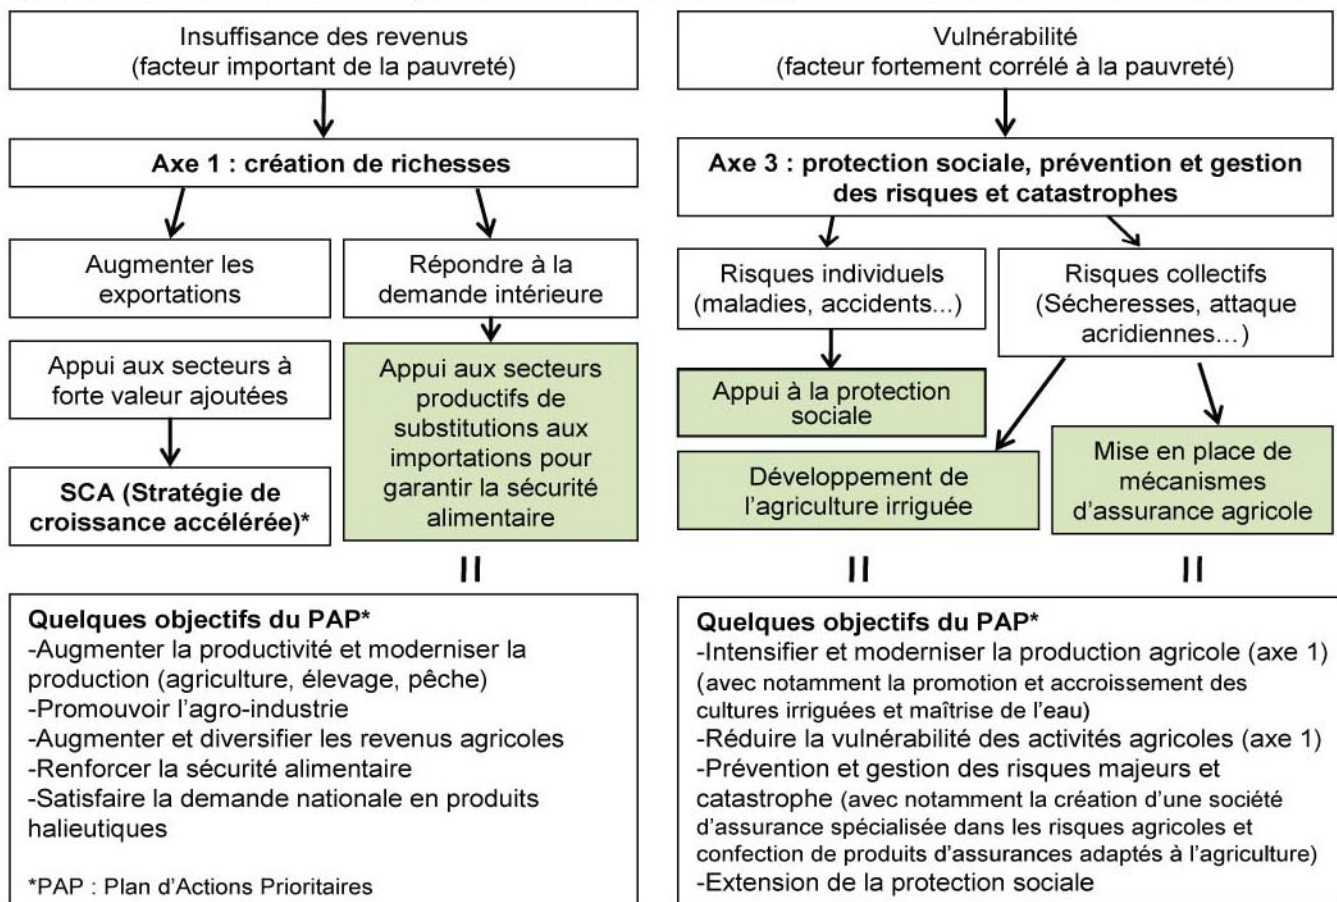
Insuffisance des revenus
(facteur important de la pauvreté)

Axe 1 : création de richesses

Augmenter les exportations

Répondre à la demande intérieure

Appui aux secteurs à forte valeur ajoutées

Appui aux secteurs productifs de substitutions aux importations pour garantir la sécurité alimentaire

SCA (Stratégie de croissance accélérée)*

II

Quelques objectifs du PAP*
-Augmenter la productivité et moderniser la production (agriculture, élevage, pêche)
-Promouvoir l'agro-industrie
-Augmenter et diversifier les revenus agricoles
-Renforcer la sécurité alimentaire
-Satisfaire la demande nationale en produits halieutiques

*PAP : Plan d'Actions Prioritaires

Vulnérabilité
(facteur fortement corrélé à la pauvreté)

Axe 3 : protection sociale, prévention et gestion des risques et catastrophes

Risques individuels (maladies, accidents...)

Risques collectifs (Sécheresses, attaque acridiennes...)

Appui à la protection sociale

Développement de l'agriculture irriguée

Mise en place de mécanismes d'assurance agricole

II

II

Quelques objectifs du PAP*
-Intensifier et moderniser la production agricole (axe 1) (avec notamment la promotion et accroissement des cultures irriguées et maîtrise de l'eau)
-Réduire la vulnérabilité des activités agricoles (axe 1)
-Prévention et gestion des risques majeurs et catastrophe (avec notamment la création d'une société d'assurance spécialisée dans les risques agricoles et confection de produits d'assurances adaptés à l'agriculture)
-Extension de la protection sociale